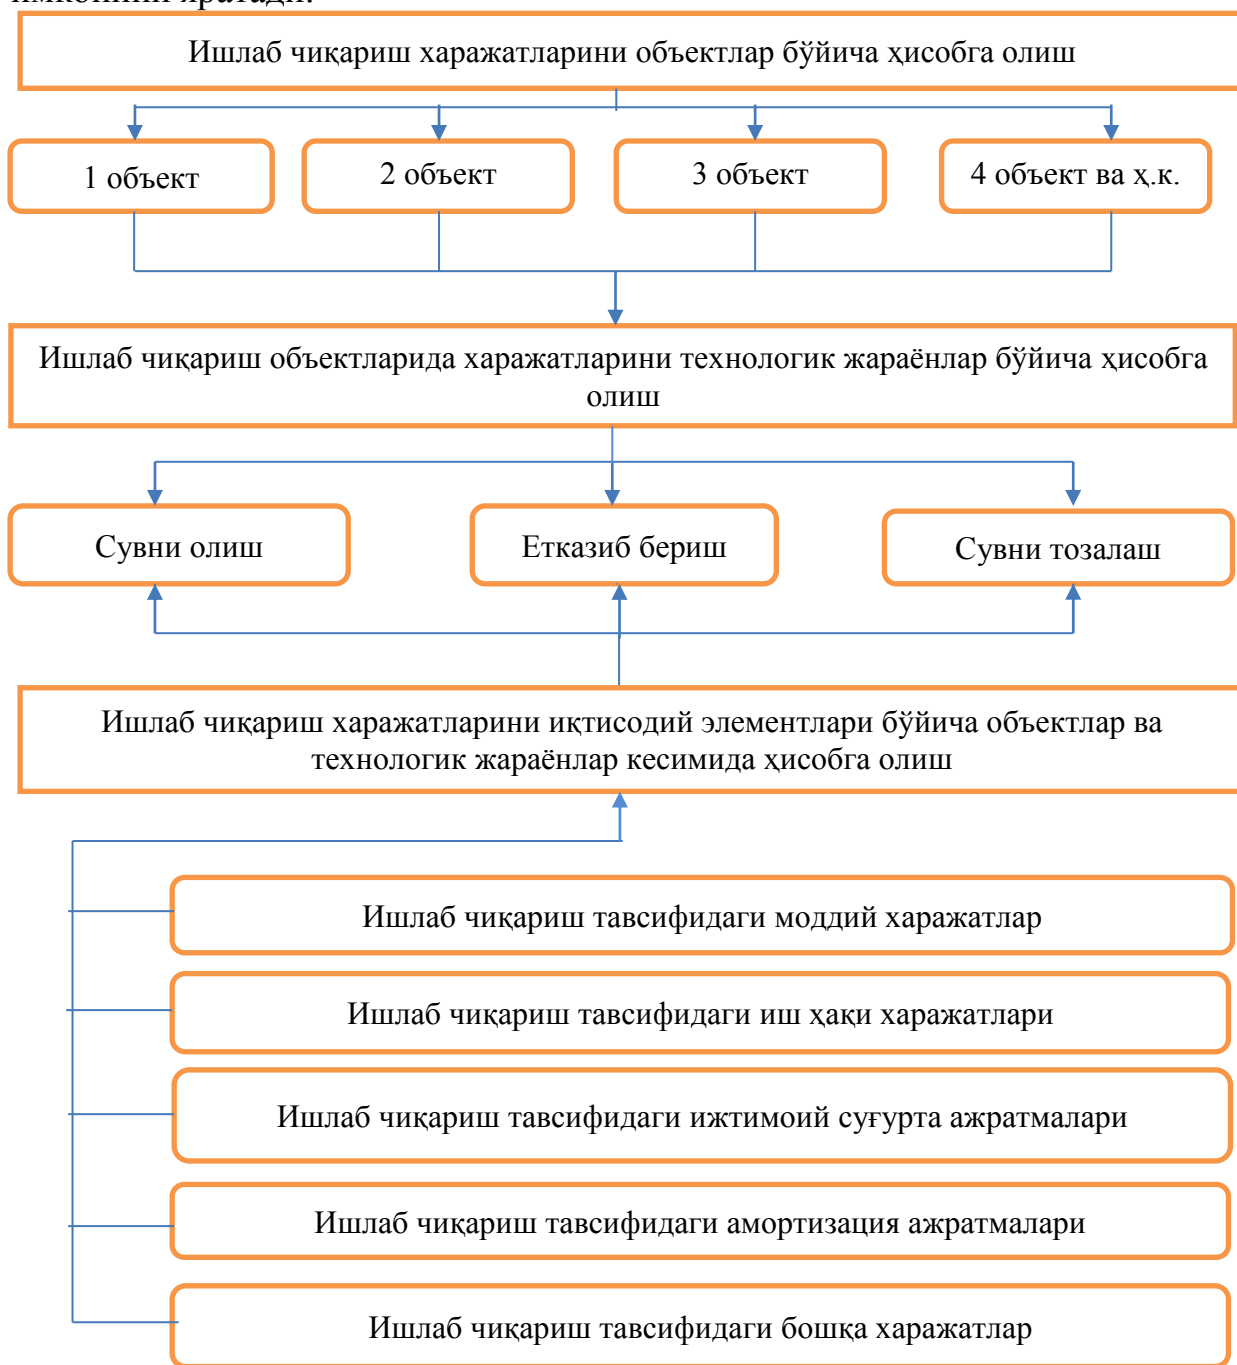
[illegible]

Ишлаб чиқариш харажатларини объектлар бўйича ҳисобга олиш

1 объект

2 объект

3 объект

4 объект ва ҳ.к.

Ишлаб чиқариш объектларида харажатларини технологик жараёнлар бўйича ҳисобга олиш

Сувни олиш

Етказиб бериш

Сувни тозалаш

Ишлаб чиқариш харажатларини иқтисодий элементлари бўйича объектлар ва технологик жараёнлар кесимида ҳисобга олиш

Ишлаб чиқариш тавсифидаги моддий харажатлар

Ишлаб чиқариш тавсифидаги иш ҳақи харажатлари

Ишлаб чиқариш тавсифидаги ижтимоий суғурта ажратмалари

Ишлаб чиқариш тавсифидаги амортизация ажратмалари

Ишлаб чиқариш тавсифидаги бошқа харажатлар